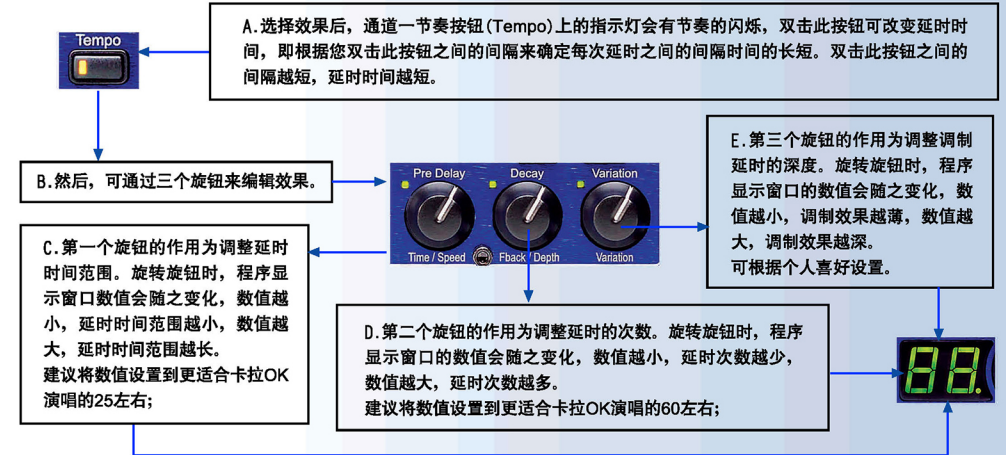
Tempo

A.选择效果后，通道一节奏按钮(Tempo)上的指示灯会有节奏的闪烁，双击此按钮可改变延时时间，即根据您双击此按钮之间的间隔来确定每次延时之间的间隔时间的长短。双击此按钮之间的间隔越短，延时时间越短。

B.然后，可通过三个旋钮来编辑效果。

Pre Delay

Decay

Variation

Time / Speed

Fback / Depth

Variation

E.第三个旋钮的作用为调整调制延时的深度。旋转旋钮时，程序显示窗口的数值会随之变化，数值越小，调制效果越薄，数值越大，调制效果越深。
可根据个人喜好设置。

C.第一个旋钮的作用为调整延时时间范围。旋转旋钮时，程序显示窗口数值会随之变化，数值越小，延时时间范围越小，数值越大，延时时间范围越长。
建议将数值设置到更适合卡拉OK演唱的25左右；

D.第二个旋钮的作用为调整延时的次数。旋转旋钮时，程序显示窗口的数值会随之变化，数值越小，延时次数越少，数值越大，延时次数越多。
建议将数值设置到更适合卡拉OK演唱的60左右；

88.